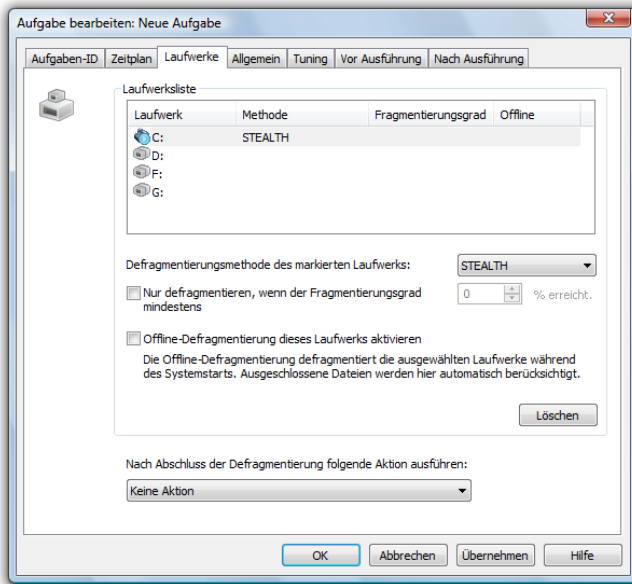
Aufgabe bearbeiten: Neue Aufgabe

Aufgaben-ID | Zeitplan | Laufwerke | Allgemein | Tuning | Vor Ausführung | Nach Ausführung

Laufwerksliste

| Laufwerk | Methode | Fragmentierungsgrad | Offline |
|---|---|---|---|
| C: | STEALTH | | |
| D: | | | |
| F: | | | |
| G: | | | |

Defragmentierungsmethode des markierten Laufwerks: STEALTH

Nur defragmentieren, wenn der Fragmentierungsgrad mindestens 0 % erreicht.

Offline-Defragmentierung dieses Laufwerks aktivieren

Die Offline-Defragmentierung defragmentiert die ausgewählten Laufwerke während des Systemstarts. Ausgeschlossene Dateien werden hier automatisch berücksichtigt.

Löschen

Nach Abschluss der Defragmentierung folgende Aktion ausführen:

Keine Aktion

OK | Abbrechen | Übernehmen | Hilfe